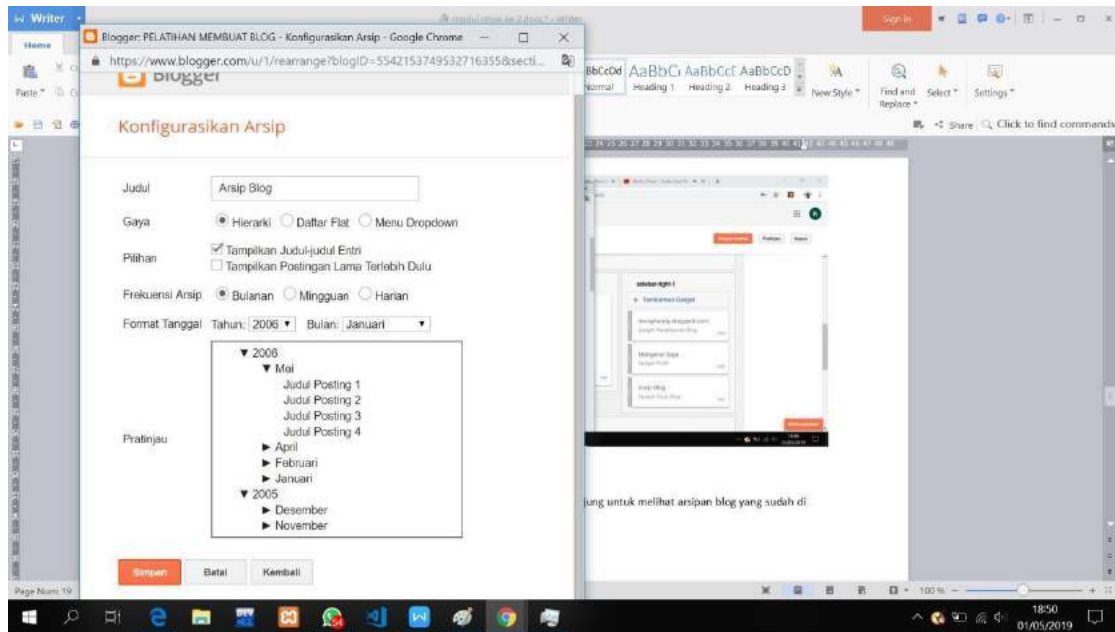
Writer
Home
Paste
Blogger: PELATIHAN MEMBUAT BLOG - Konfigurasikan Arsip - Google Chrome
https://www.blogger.com/u/1/rearrange?blogID=554215374953271635&secti...
Blogger
Konfigurasikan Arsip

Judul | Arsip Blog
Gaya | Hierarki | Daftar Flat | Menu Dropdown
Pilihan | Tampilkan Judul-judul Entri | Tampilkan Postingan Lama Terlebih Dulu
Frekuensi Arsip | Bulanan | Mingguan | Harian
Format Tanggal | Tahun: 2006 | Bulan: Januari

Pratinjau
▼ 2006
▼ Mei
Judul Posting 1
Judul Posting 2
Judul Posting 3
Judul Posting 4
► April
► Februari
► Januari
▼ 2005
► Desember
► November

Simpan | Batal | Kembali

Sign in
AaBbCcDd AaBbC AaBbCcE AaBbCcD
Normal | Heading 1 | Heading 2 | Heading 3 | New Style | Find and Replace | Select | Settings
Share | Click to find commands

jung untuk melihat arsipan blog yang sudah di

Page Num: 19
100%
18:50
01/05/2019